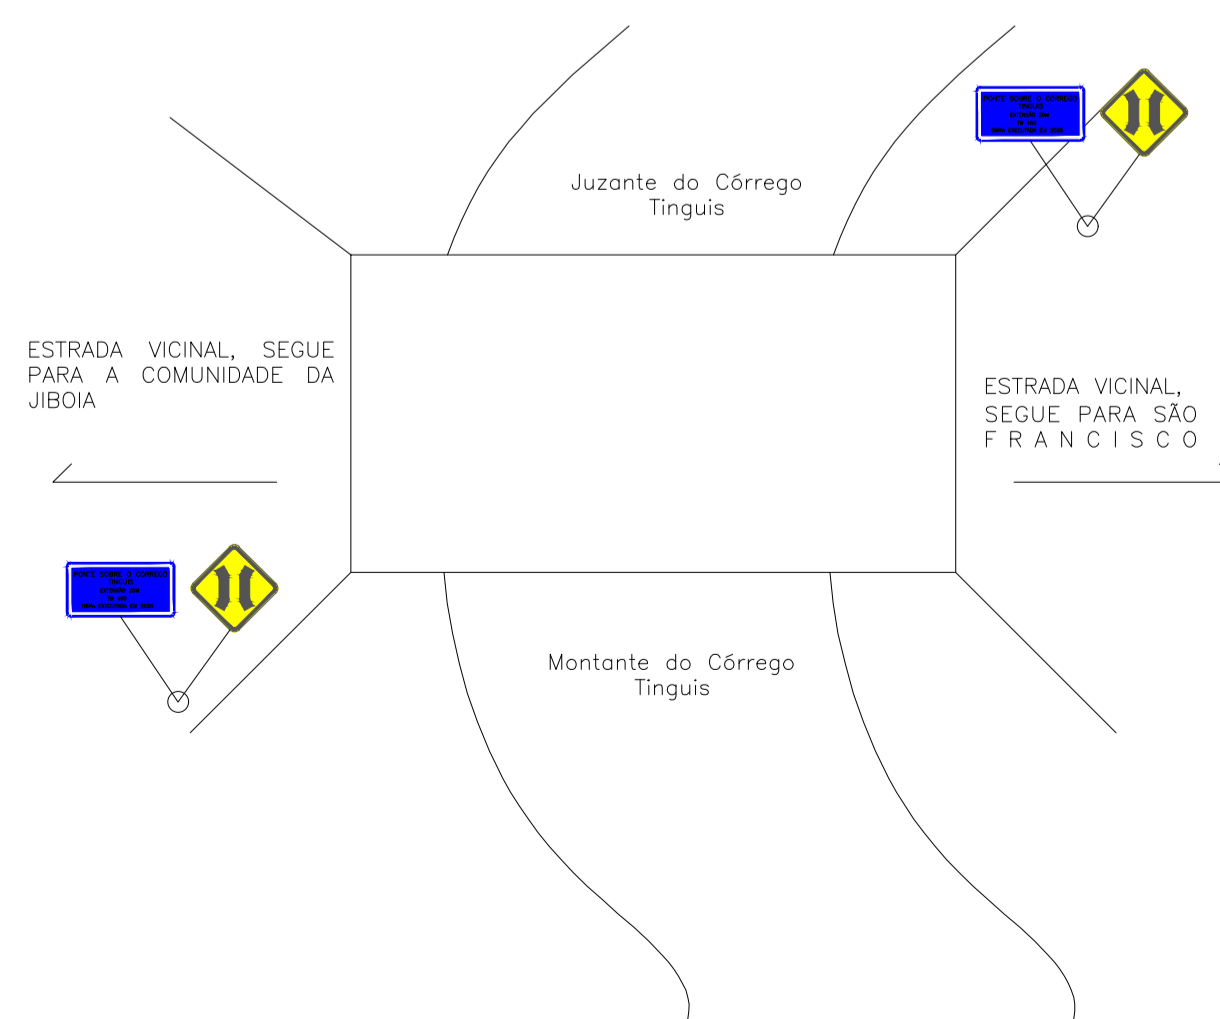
PONTE SOBRE O CÓRREGO
TINGUIS
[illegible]

Juzante do Córrego Tinguis

ESTRADA VICINAL, SEGUE PARA A COMUNIDADE DA JIBOIA

ESTRADA VICINAL, SEGUE PARA SÃO FRANCISCO

PONTE SOBRE O CÓRREGO
TINGUIS
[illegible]

Montante do Córrego Tinguis